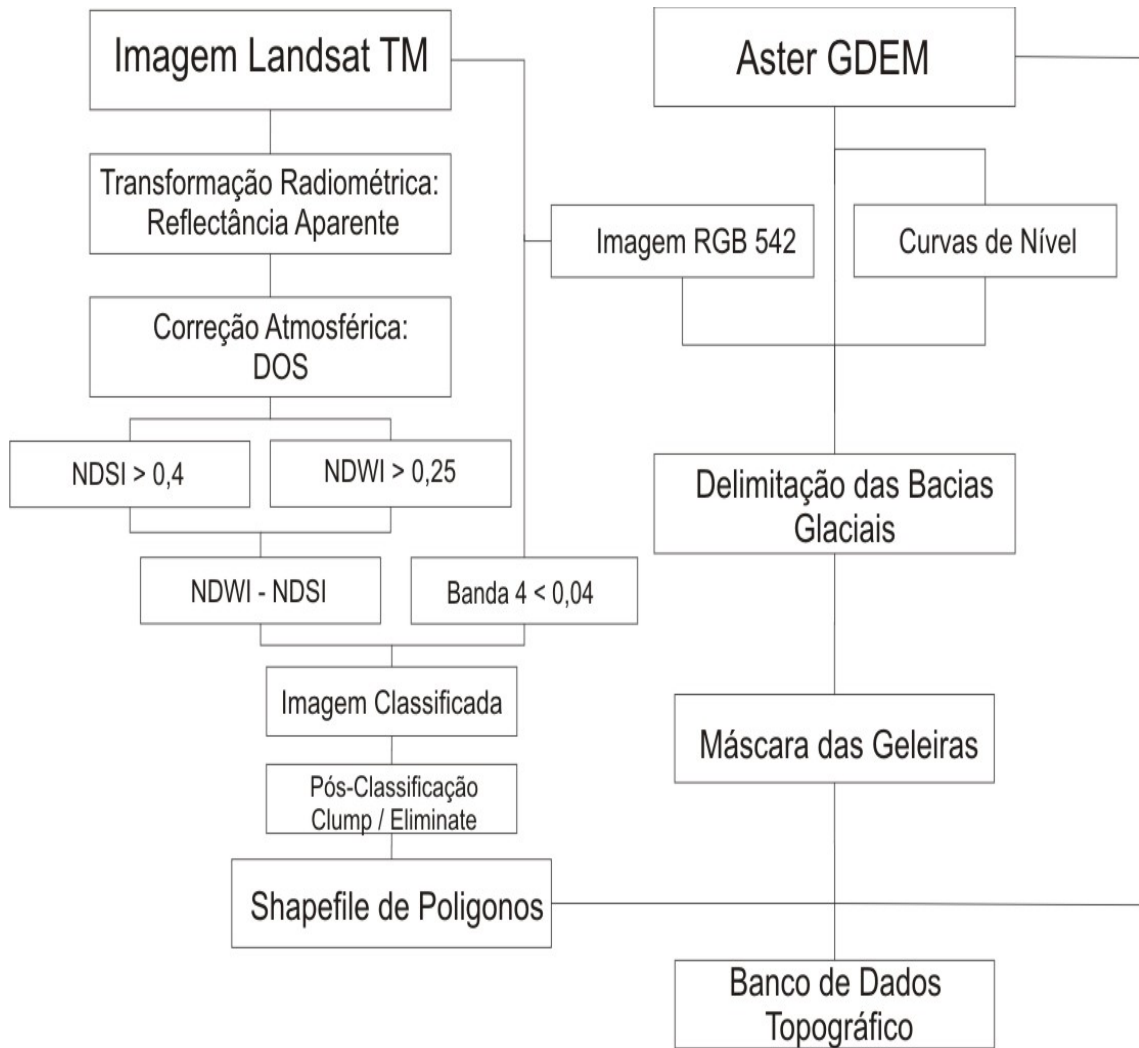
Imagem Landsat TM

Aster GDEM

Transformação Radiométrica: Reflectância Aparente

Imagem RGB 542

Curvas de Nível

Correção Atmosférica: DOS

NDSI > 0,4

NDWI > 0,25

Delimitação das Bacias Glaciais

NDWI - NDSI

Banda 4 < 0,04

Imagem Classificada

Máscara das Geleiras

Pós-Classificação Clump / Eliminate

Shapefile de Poligonos

Banco de Dados Topográfico